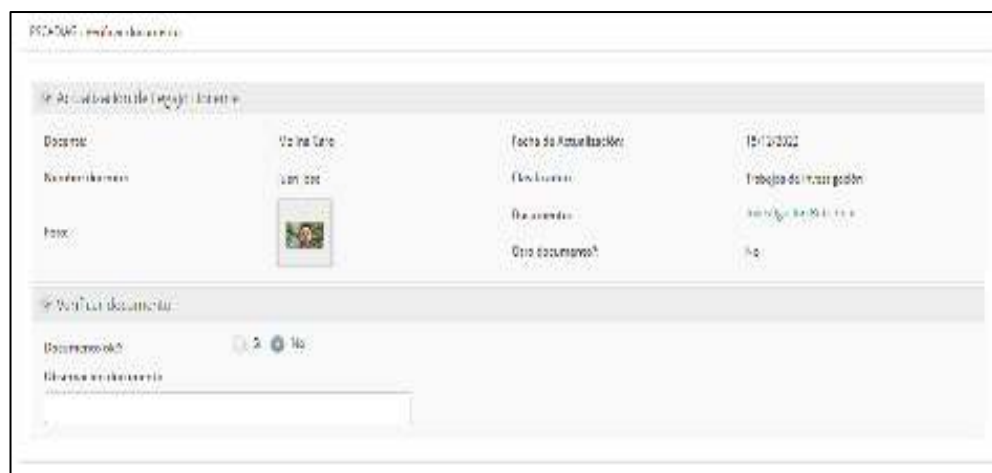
PROADAIS - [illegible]

Actualización de legajo docente

Docente: Molina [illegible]

Nombre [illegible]: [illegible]

Foto:

Fecha de Actualización: 15/12/2022

Clasificación: Trabajos de investigación

Documento: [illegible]

Otro documento?: No

Verificar documento

Documento ok?: Si No

Observación documento